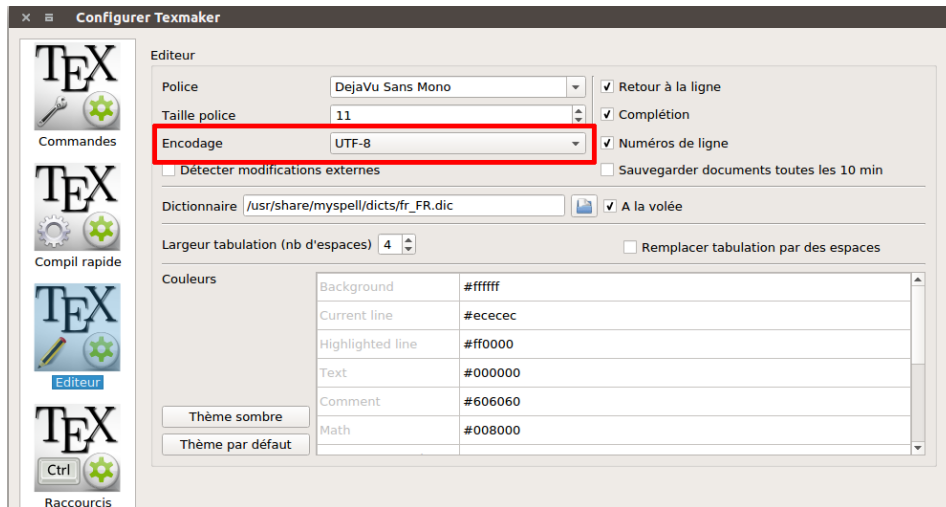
Configurer Texmaker

TEX
Commandes

TEX
Compil rapide

TEX
Editeur

TEX
Ctrl
Raccourcis

Editeur

Police | DejaVu Sans Mono
Taille police | 11
Encodage | UTF-8
Détecter modifications externes

Retour à la ligne
Complétion
Numéros de ligne
Sauvegarder documents toutes les 10 min

Dictionnaire /usr/share/myspell/dicts/fr_FR.dic
A la volée

Largeur tabulation (nb d'espaces) 4
Remplacer tabulation par des espaces

Couleurs

| | |
|---|---|
| Background | #ffffff |
| Current line | #ececec |
| Highlighted line | #ff0000 |
| Text | #000000 |
| Comment | #606060 |
| Math | #008000 |

Thème sombre
Thème par défaut